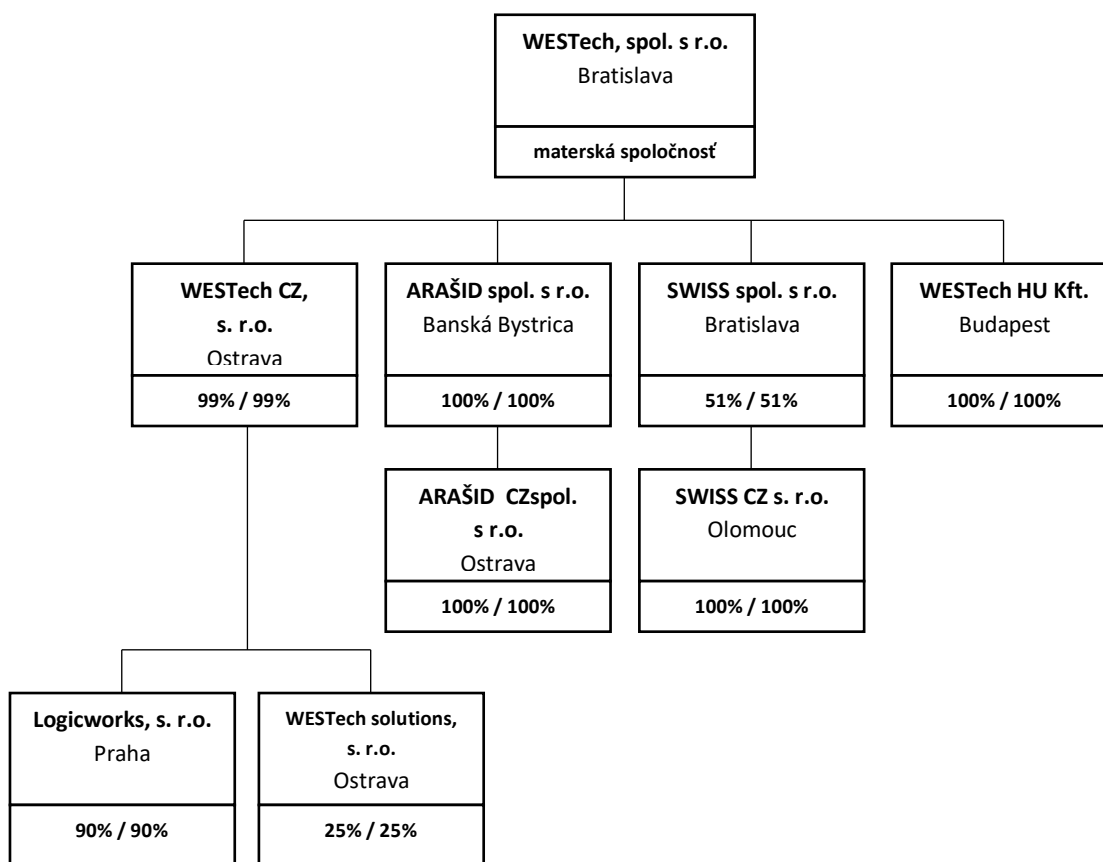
WESTech, spol. s r.o.
Bratislava

materská spoločnosť

WESTech CZ, s. r.o.
Ostrava

99% / 99%

ARAŠID spol. s r.o.
Banská Bystrica

100% / 100%

SWISS spol. s r.o.
Bratislava

51% / 51%

WESTech HU Kft.
Budapest

100% / 100%

ARAŠID CZspol. s r.o.
Ostrava

100% / 100%

SWISS CZ s. r.o.
Olomouc

100% / 100%

Logicworks, s. r.o.
Praha

90% / 90%

WESTech solutions, s. r.o.
Ostrava

25% / 25%